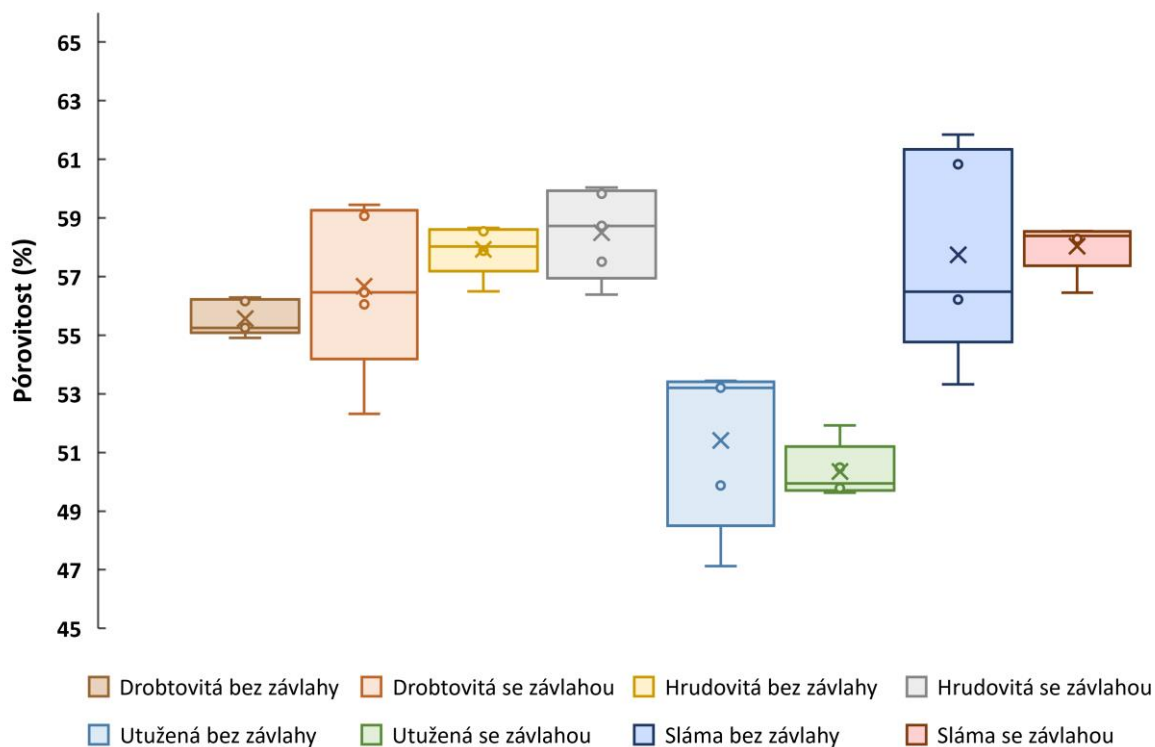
Pórovitost (%)

65
63
61
59
57
55
53
51
49
47
45

Drobtovitá bez závlahy
Drobtovitá se závlahou
Hrudovitá bez závlahy
Hrudovitá se závlahou
Utužená bez závlahy
Utužená se závlahou
Sláma bez závlahy
Sláma se závlahou